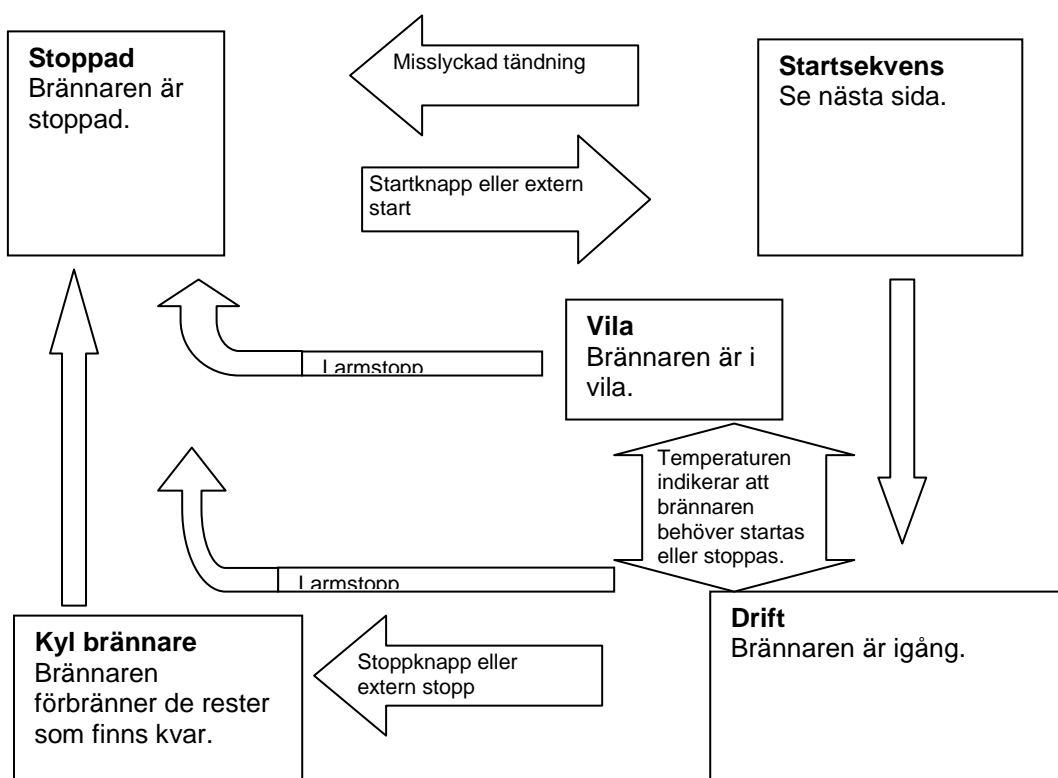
**Stoppad**
Brännaren är stoppad.

Misslyckad tändning

**Startsekvens**
Se nästa sida.

Startknapp eller extern start

**Vila**
Brännaren är i vila.

Larmstopp

Temperaturen indikerar att brännaren behöver startas eller stoppas.

Larmstopp

**Kyl brännare**
Brännaren förbränner de rester som finns kvar.

Stoppknapp eller extern stopp

**Drift**
Brännaren är igång.